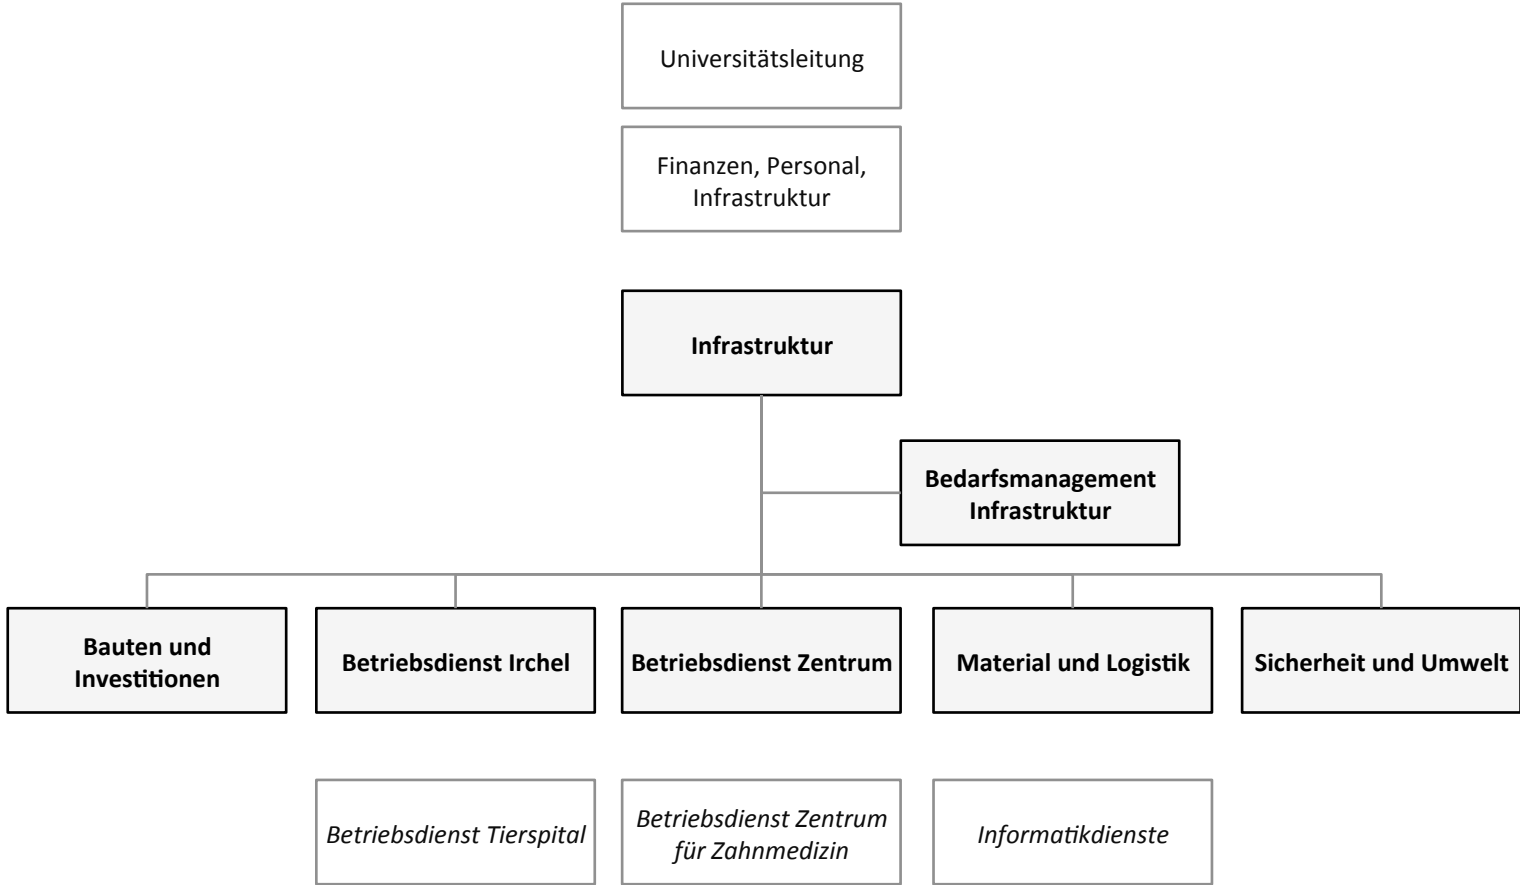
Universitätsleitung

Finanzen, Personal, Infrastruktur

**Infrastruktur**

**Bedarfsmanagement Infrastruktur**

**Bauten und Investitionen**

**Betriebsdienst Irchel**

**Betriebsdienst Zentrum**

**Material und Logistik**

**Sicherheit und Umwelt**

*Betriebsdienst Tierspital*

*Betriebsdienst Zentrum für Zahnmedizin*

*Informatikdienste*